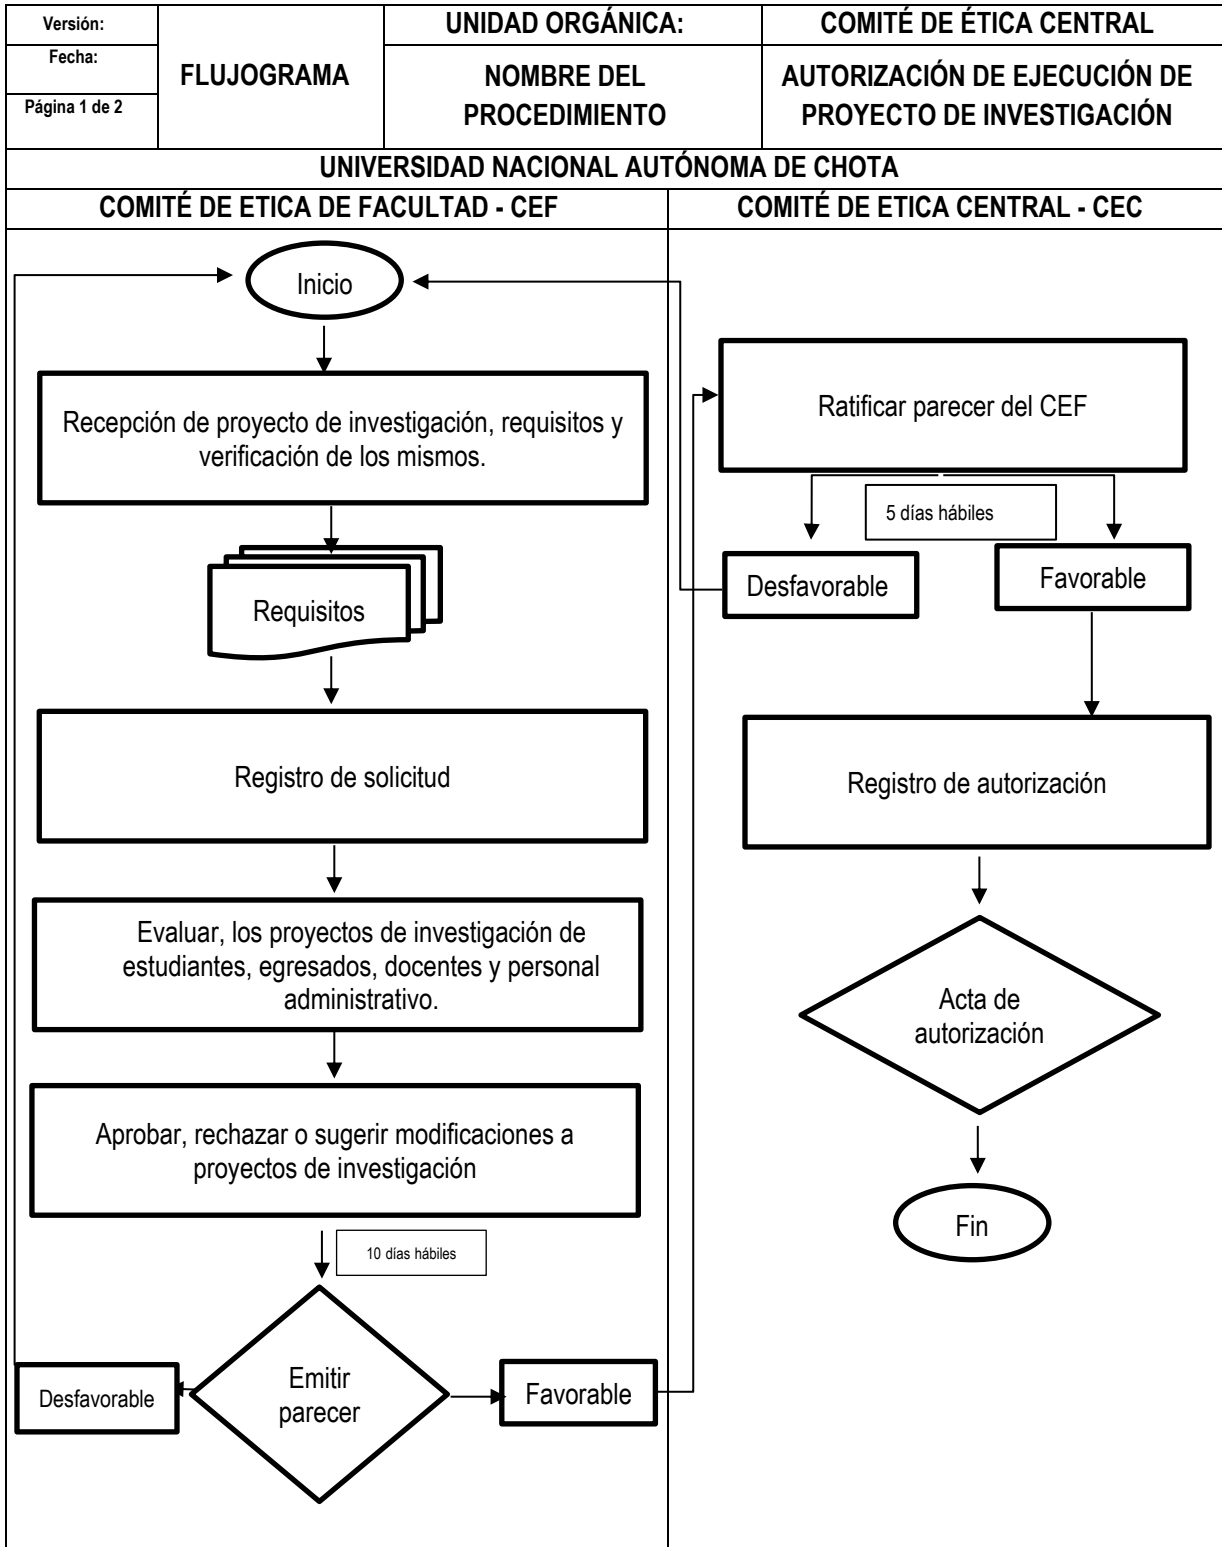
| Versión: | FLUJOGRAMA | UNIDAD ORGÁNICA: | COMITÉ DE ÉTICA CENTRAL |
|---|---|---|---|
| Fecha: | | NOMBRE DEL PROCEDIMIENTO | AUTORIZACIÓN DE EJECUCIÓN DE PROYECTO DE INVESTIGACIÓN |
| Página 1 de 2 | | | |

UNIVERSIDAD NACIONAL AUTÓNOMA DE CHOTA

COMITÉ DE ETICA DE FACULTAD - CEF

Inicio

Recepción de proyecto de investigación, requisitos y verificación de los mismos.

Requisitos

Registro de solicitud

Evaluar, los proyectos de investigación de estudiantes, egresados, docentes y personal administrativo.

Aprobar, rechazar o sugerir modificaciones a proyectos de investigación

10 días hábiles

Emitir parecer

Desfavorable

Favorable

COMITÉ DE ETICA CENTRAL - CEC

Ratificar parecer del CEF

5 días hábiles

Desfavorable

Favorable

Registro de autorización

Acta de autorización

Fin